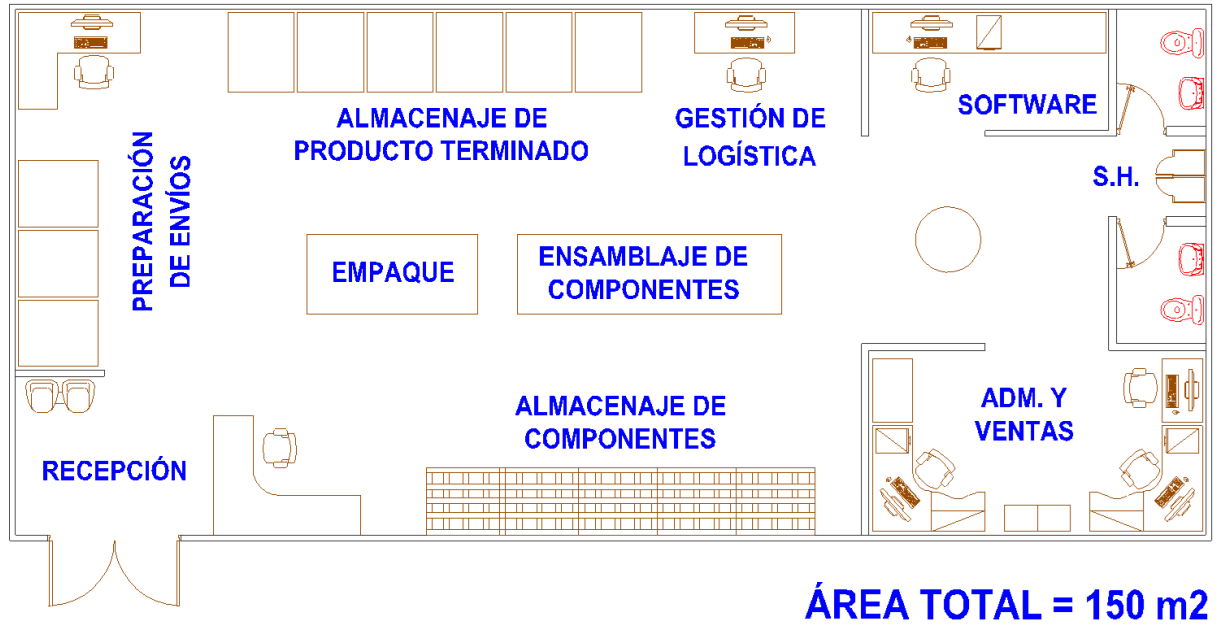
ALMACENAJE DE PRODUCTO TERMINADO

GESTIÓN DE LOGÍSTICA

SOFTWARE

PREPARACIÓN DE ENVÍOS

S.H.

EMPAQUE

ENSAMBLAJE DE COMPONENTES

ALMACENAJE DE COMPONENTES

ADM. Y VENTAS

RECEPCIÓN

ÁREA TOTAL = 150 m2